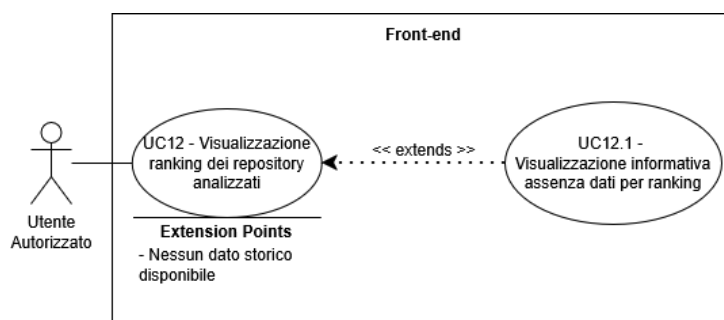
Front-end

Utente Autorizzato

UC12 - Visualizzazione ranking dei repository analizzati

Extension Points
- Nessun dato storico disponibile

<< extends >>

UC12.1 - Visualizzazione informativa assenza dati per ranking